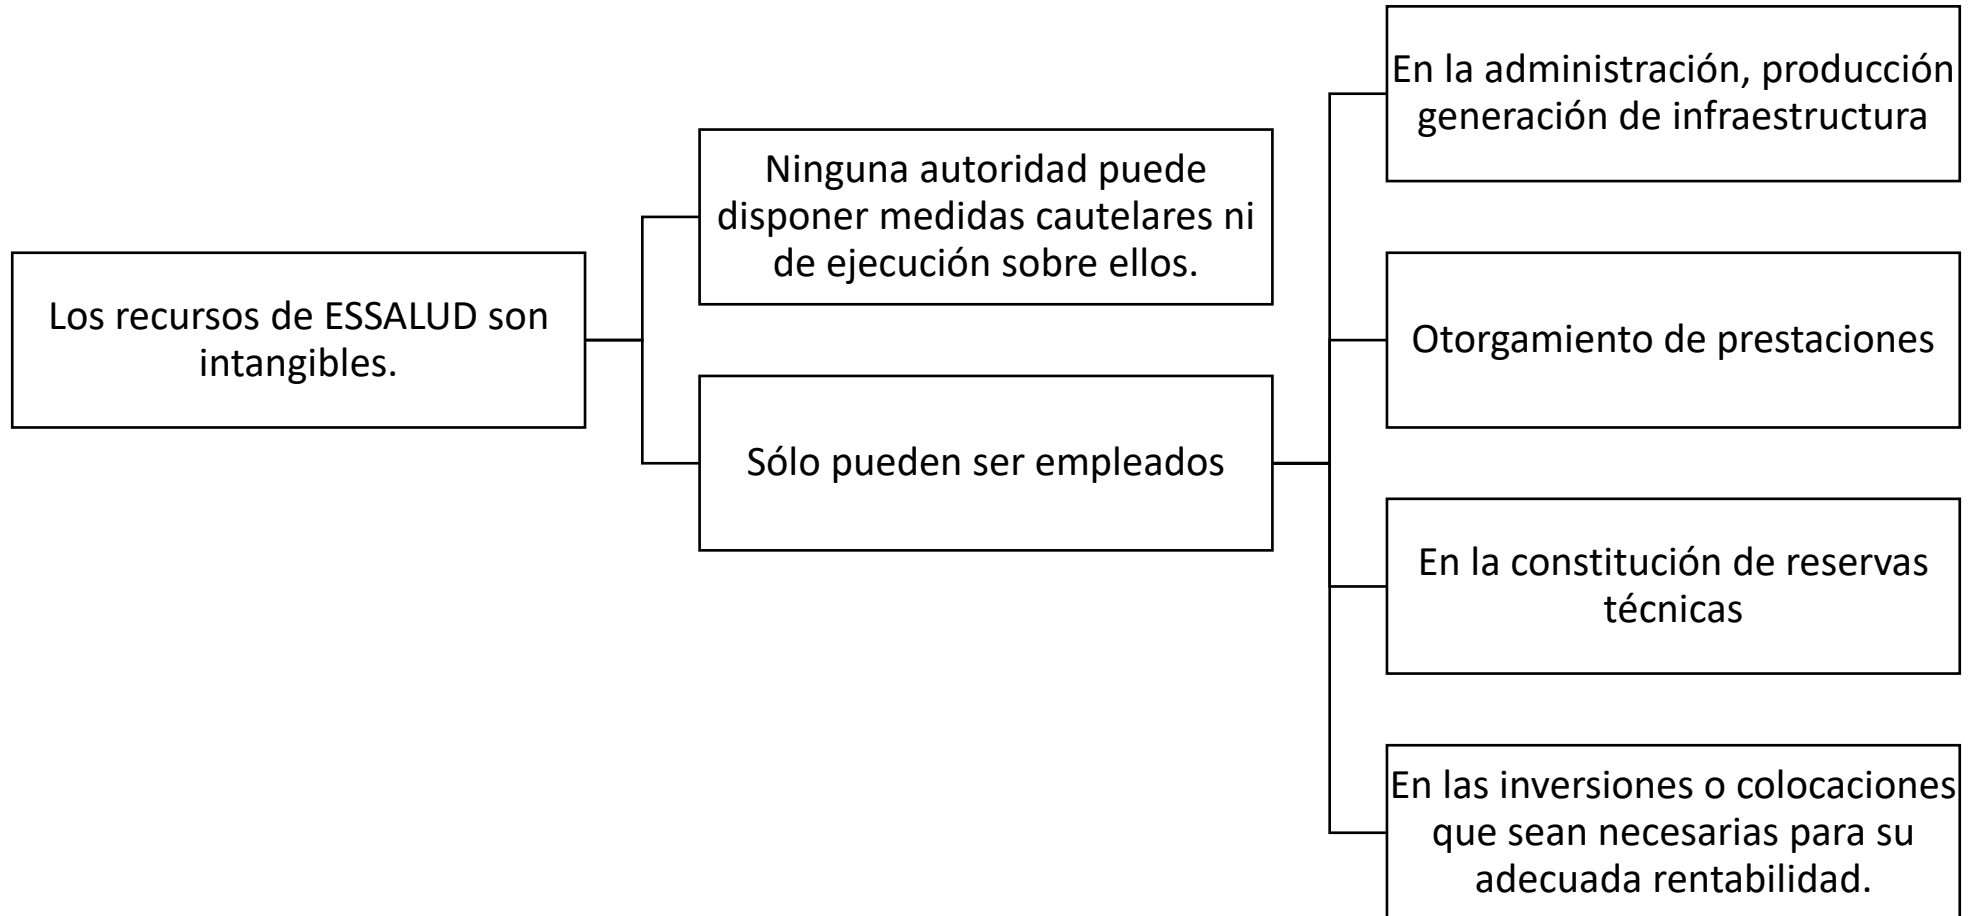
Los recursos de ESSALUD son intangibles.

Ninguna autoridad puede disponer medidas cautelares ni de ejecución sobre ellos.

Sólo pueden ser empleados

En la administración, producción generación de infraestructura

Otorgamiento de prestaciones

En la constitución de reservas técnicas

En las inversiones o colocaciones que sean necesarias para su adecuada rentabilidad.